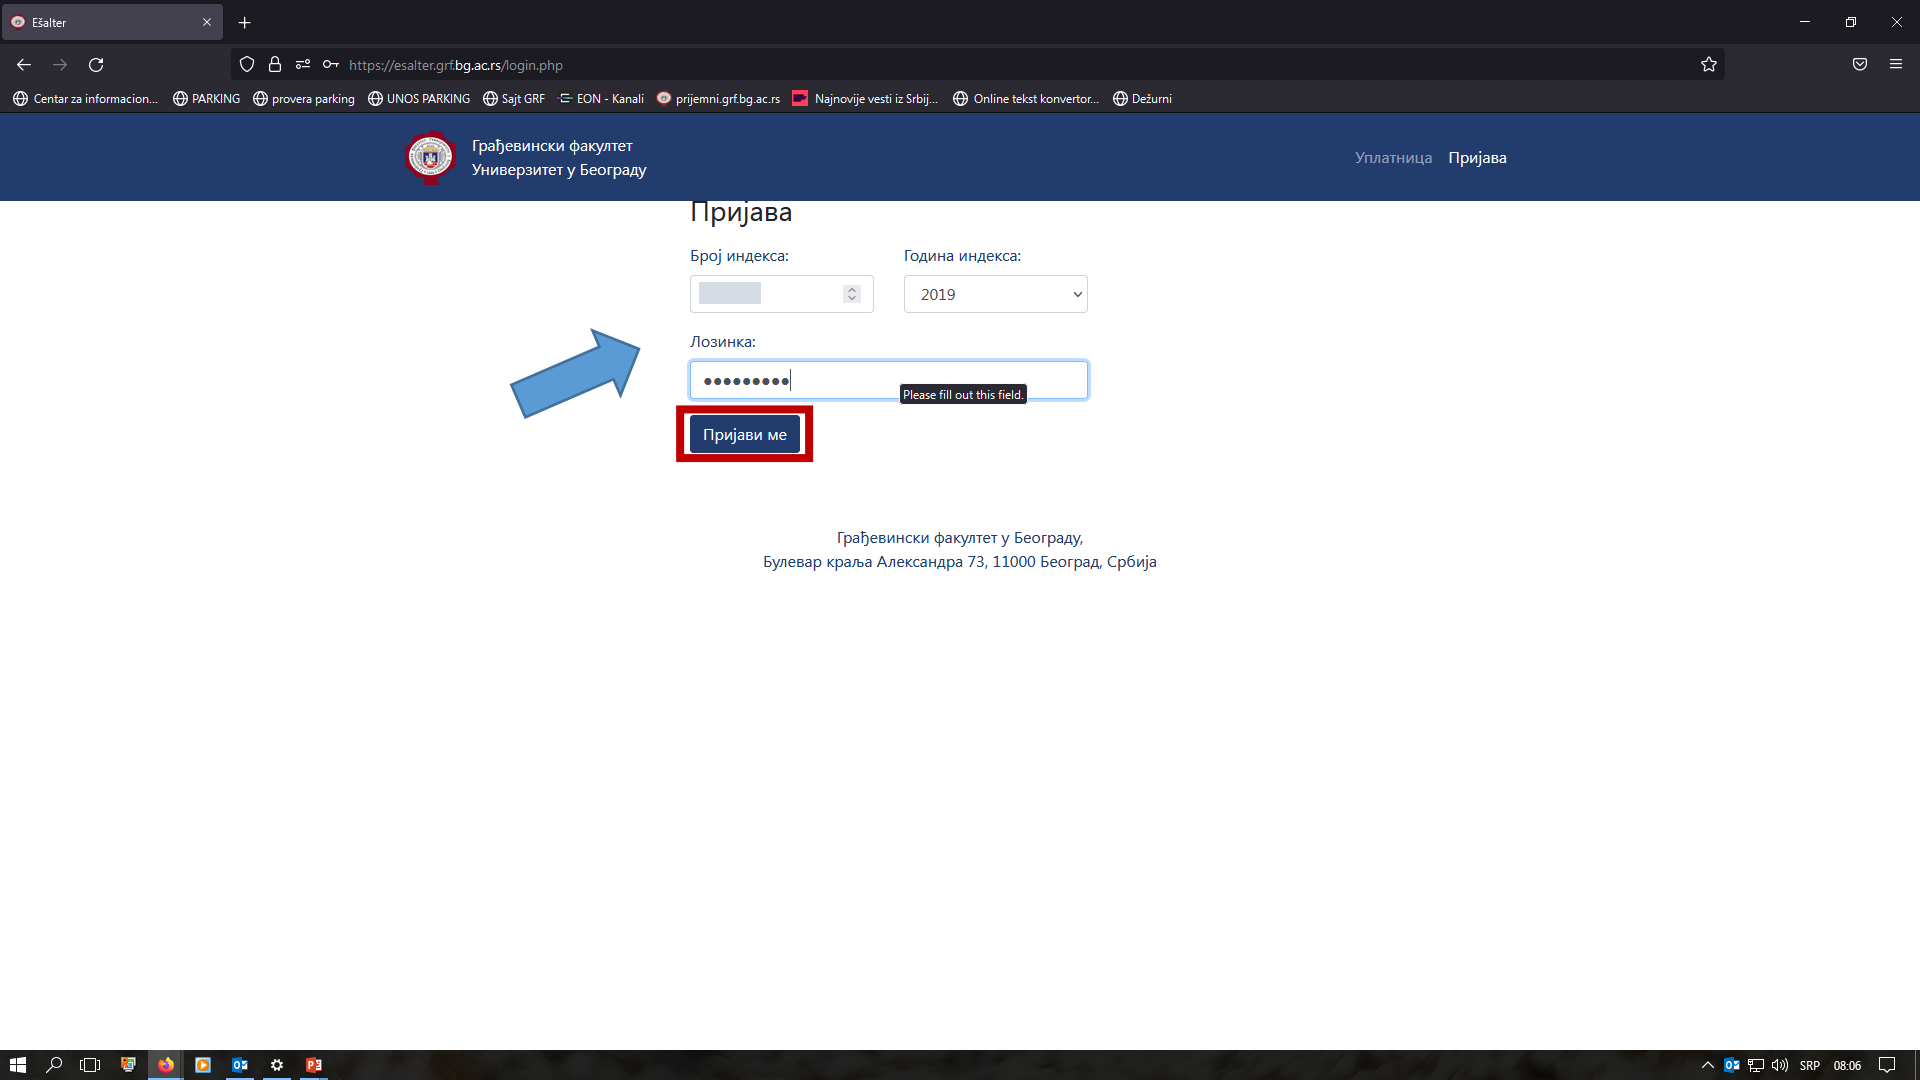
Ešalter

https://esalter.grf.bg.ac.rs/login.php

Centar za informacion... PARKING provera parking UNOS PARKING Sajt GRF EON - Kanali prijemni.grf.bg.ac.rs Najnovije vesti iz Srbij... Online tekst konvertor... Dežurni

Грађевински факултет
Универзитет у Београду

Уплатница Пријава

Пријава

Број индекса:

Година индекса:

2019

Лозинка:

•••••••••

Please fill out this field.

Пријави ме

Грађевински факултет у Београду,
Булевар краља Александра 73, 11000 Београд, Србија

SRP 08:06